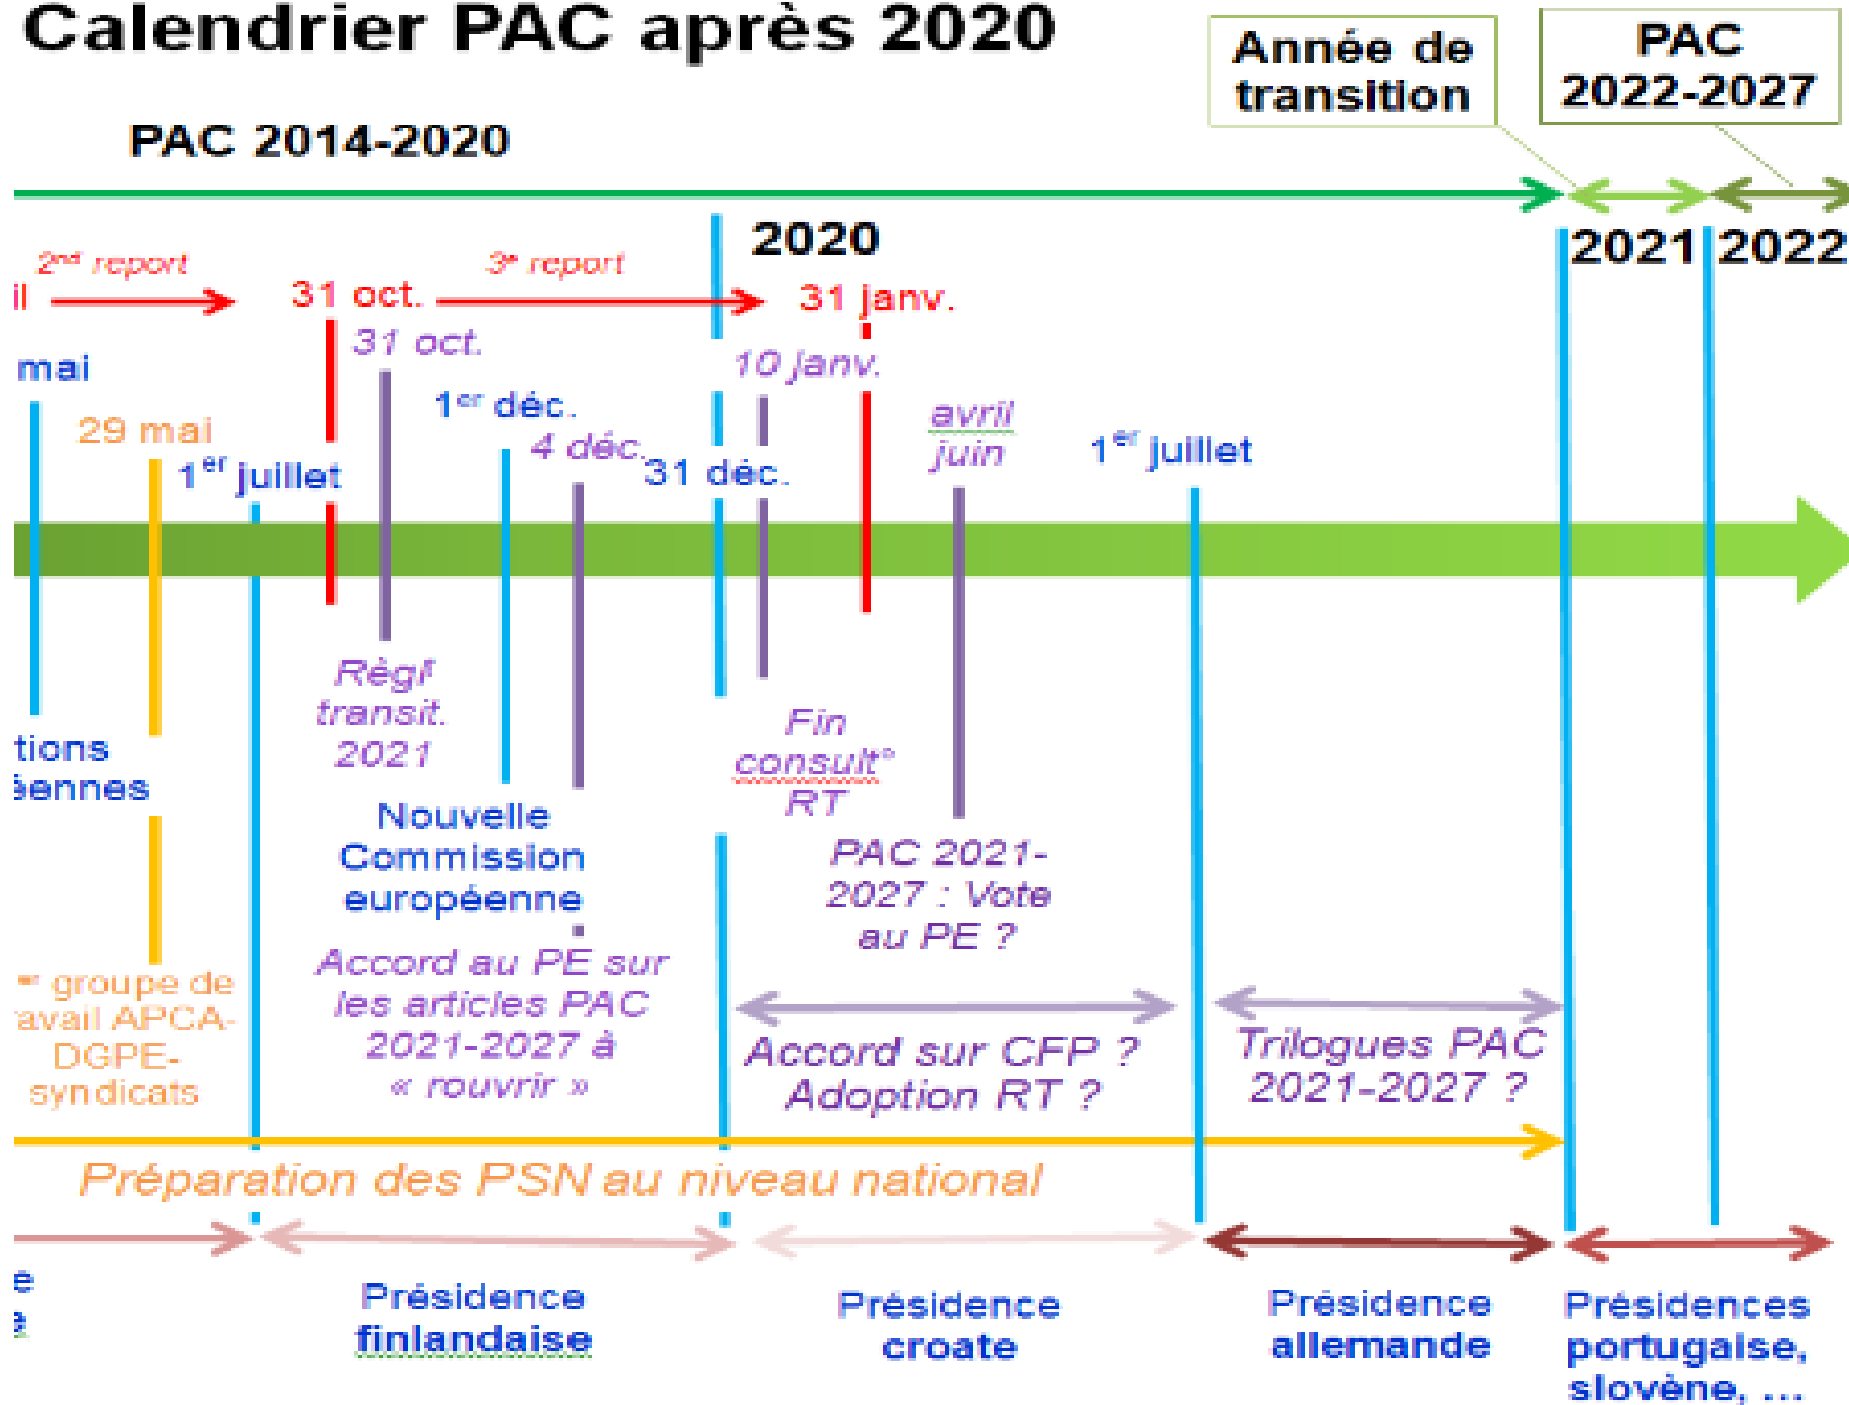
Calendrier PAC après 2020

Année de transition

PAC 2022-2027

PAC 2014-2020

2020

2021

2022

2nd report

3e report

il

31 oct.

31 janv.

31 oct.

10 janv.

mai

1er déc.

avril juin

29 mai

4 déc.

1er juillet

31 déc.

1er juillet

Règl transit. 2021

Fin consultn RT

tions éennes

Nouvelle Commission européenne

PAC 2021-2027 : Vote au PE ?

Accord au PE sur les articles PAC 2021-2027 à « rouvrir »

Accord sur CFP ? Adoption RT ?

Trilogues PAC 2021-2027 ?

er groupe de avail APCA-DGPE-syndicats

Préparation des PSN au niveau national

e
e

Présidence finlandaise

Présidence croate

Présidence allemande

Présidences portugaise, slovène, ...